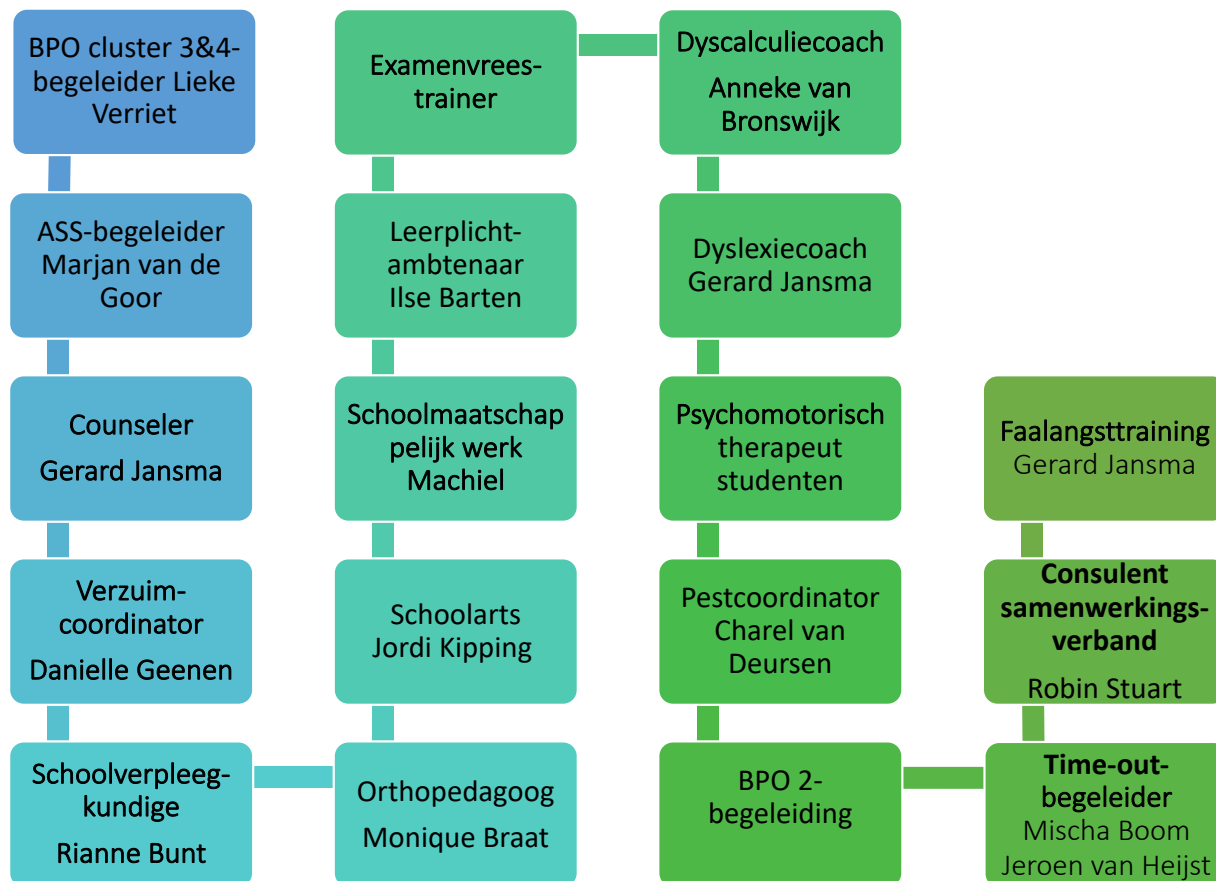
BPO cluster 3&4-begeleider Lieke Verriet

ASS-begeleider Marjan van de Goor

Counseler

Gerard Jansma

Verzuim-coordinator

Danielle Geenen

Schoolverpleeg-kundige

Rianne Bunt

Examenvrees-trainer

Leerplicht-ambtenaar Ilse Barten

Schoolmaatschappelijk werk Machiel

Schoolarts Jordi Kipping

Orthopedagoog

Monique Braat

Dyscalculiecoach

Anneke van Bronswijk

Dyslexiecoach Gerard Jansma

Psychomotorisch therapeut studenten

Pestcoordinator Charel van Deursen

BPO 2-begeleiding

Faalangsttraining Gerard Jansma

Consulent samenwerkings-verband

Robin Stuart

Time-out-begeleider

Mischa Boom

Jeroen van Heijst